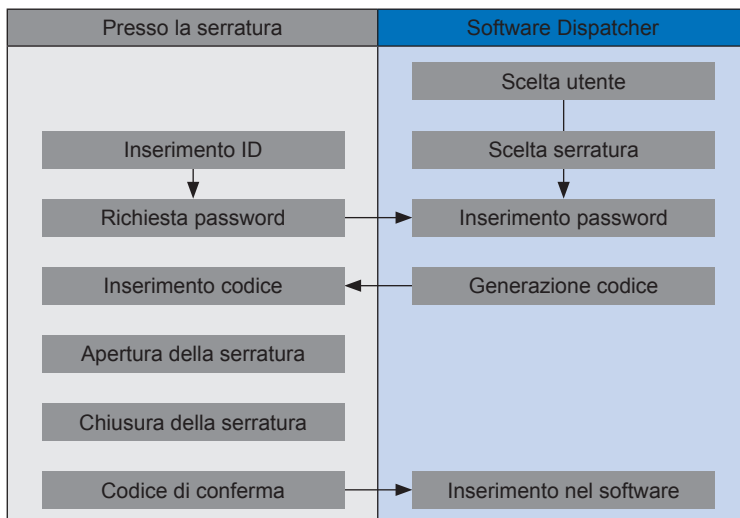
Presso la serratura

Inserimento ID

Richiesta password

Inserimento codice

Apertura della serratura

Chiusura della serratura

Codice di conferma

Software Dispatcher

Scelta utente

Scelta serratura

Inserimento password

Generazione codice

Inserimento nel software